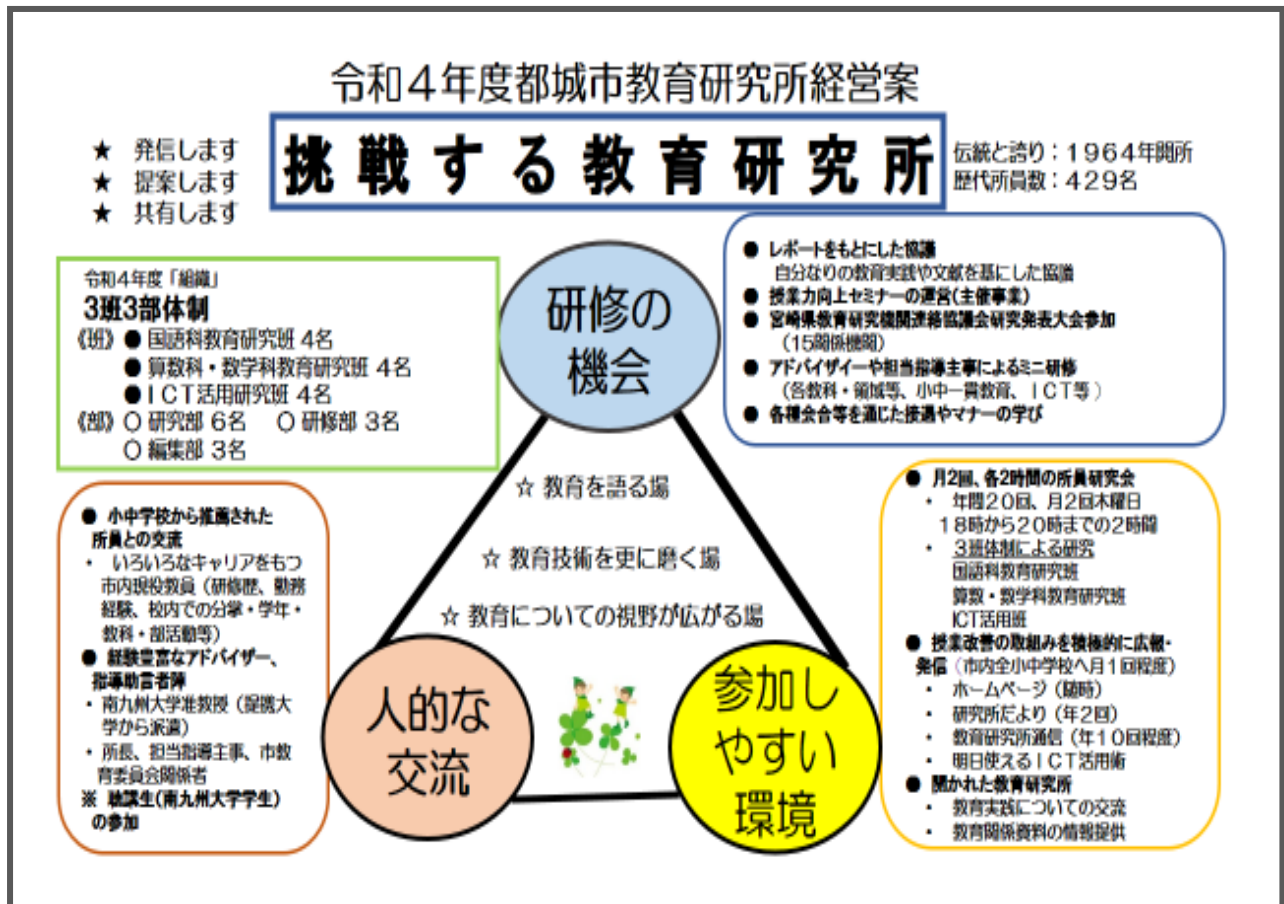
令和４年度都城市教育研究所経営案

★　発信します
★　提案します
★　共有します

挑戦する教育研究所

伝統と誇り：１９６４年開所
歴代所員数：４２９名

令和４年度「組織」
3班3部体制
《班》● 国語科教育研究班 4名
● 算数科・数学科教育研究班 4名
● ＩＣＴ活用研究班 4名
《部》○ 研究部 6名　○ 研修部 3名
○ 編集部 3名

研修の機会

● レポートをもとにした協議
自分なりの教育実践や文献を基にした協議
● 授業力向上セミナーの運営（主催事業）
● 宮崎県教育研究機関連絡協議会研究発表大会参加
（15関係機関）
● アドバイザーや担当指導主事によるミニ研修
（各教科・領域等、小中一貫教育、ＩＣＴ等）
● 各種会合等を通じた接遇やマナーの学び

☆ 教育を語る場
☆ 教育技術を更に磨く場
☆ 教育についての視野が広がる場

● 小中学校から推薦された所員との交流
・ いろいろなキャリアをもつ市内現役教員（研修歴、勤務経験、校内での分掌・学年・教科・部活動等）
● 経験豊富なアドバイザー、指導助言者陣
・ 南九州大学准教授（提携大学から派遣）
・ 所長、担当指導主事、市教育委員会関係者
※ 聴講生（南九州大学学生）の参加

人的な交流

参加しやすい環境

● 月2回、各2時間の所員研究会
・ 年間２０回、月２回木曜日
１８時から２０時までの２時間
・ 3班体制による研究
国語科教育研究班
算数・数学科教育研究班
ICT活用班
● 授業改善の取組みを積極的に広報・発信（市内全小中学校へ月１回程度）
・ ホームページ（随時）
・ 研究所だより（年２回）
・ 教育研究所通信（年１０回程度）
・ 明日使えるＩＣＴ活用術
● 開かれた教育研究所
・ 教育実践についての交流
・ 教育関係資料の情報提供